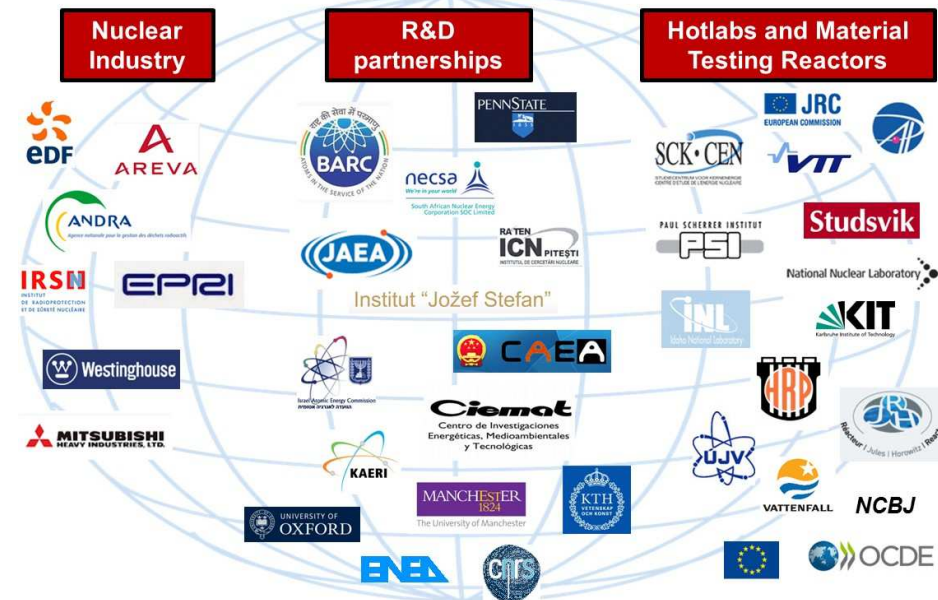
Nuclear Industry

R&D partnerships

Hotlabs and Material Testing Reactors

EDF

AREVA

ANDRA
Agence nationale pour la gestion des déchets radioactifs

IRSN
INSTITUT DE RADIOPROTECTION ET DE SÛRETÉ NUCLÉAIRE

EPRI

Westinghouse

MITSUBISHI
HEAVY INDUSTRIES, LTD.

BARC
ATOMS IN THE SERVICE OF THE NATION

PENNSTATE

necsa
We're in your world
South African Nuclear Energy Corporation SOC Limited

JAEA

RATEN
ICN PITEŞTI
INSTITUTUL DE CERCETĂRI NUCLEARE

Institut "Jožef Stefan"

CAEA

Israel Atomic Energy Commission

Ciemat
Centro de Investigaciones Energéticas, Medioambientales y Tecnológicas

KAERI

MANCHESTER 1824
The University of Manchester

KTH
VETENSKAP OCH KONST

UNIVERSITY OF OXFORD

ENEA

CNRS

JRC
EUROPEAN COMMISSION

SCK•CEN
STUDIECENTRUM VOOR KERNENERGIE
CENTRE D'ETUDE DE L'ENERGIE NUCLEAIRE

VTT

PAUL SCHERRER INSTITUT
PSI

Studsvik

National Nuclear Laboratory

INL
Idaho National Laboratory

KIT
Karlsruhe Institute of Technology

HRP

Réacteur Jules Horowitz

ÚJV

VATTENFALL

NCBJ

OCDE